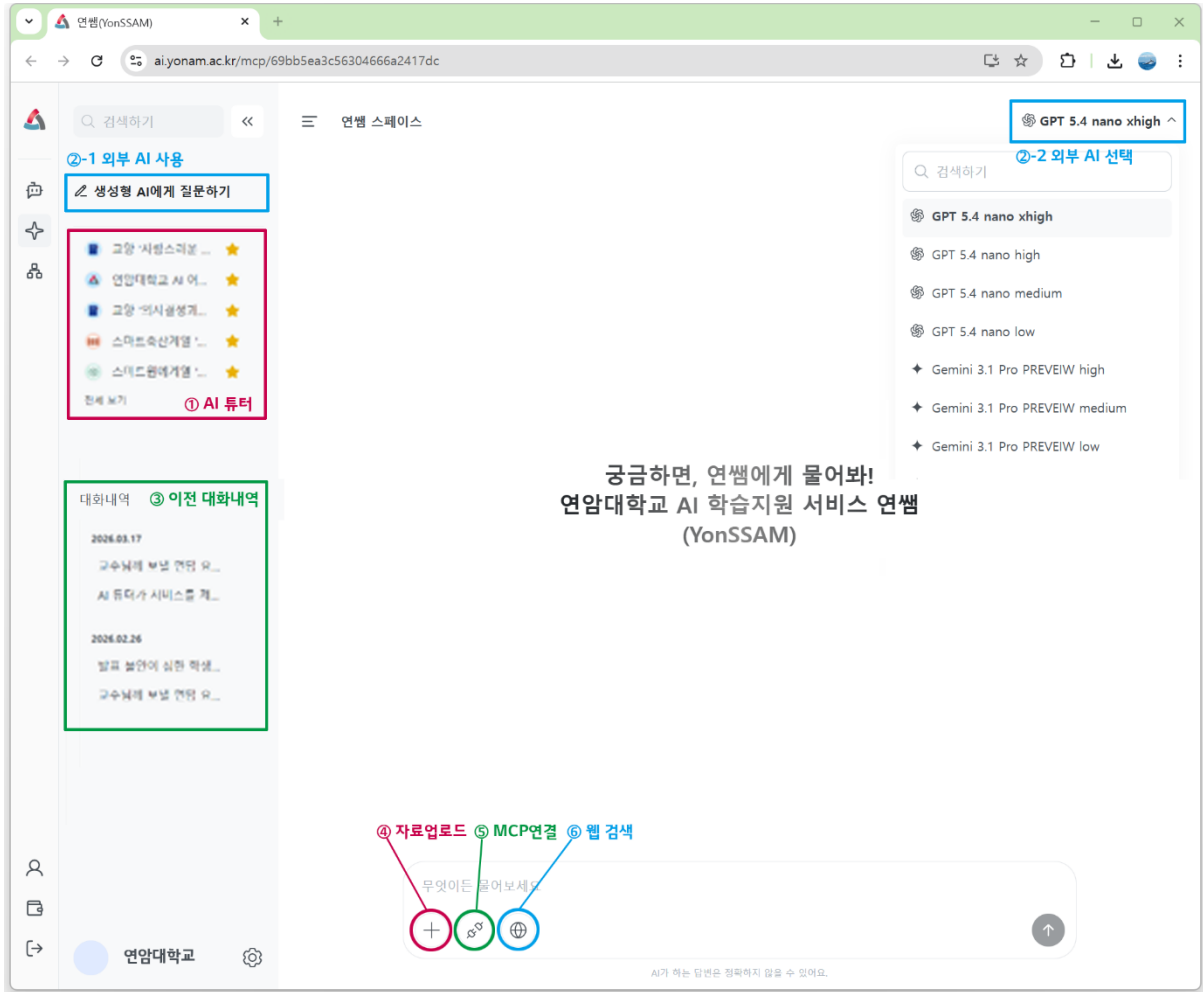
연쌤(YonSSAM)

ai.yonam.ac.kr/mcp/69bb5ea3c56304666a2417dc

검색하기

②-1 외부 AI 사용

생성형 AI에게 질문하기

교양 '사랑스러운 ...
연암대학교 AI 어...
교양 '의사결정계...
스마트축산계열 '...
스마트원예계열 '...
전체 보기

① AI 튜터

대화내역 ③ 이전 대화내역

2026.03.17
교수님께 보낼 면담 요...
AI 튜터가 서비스를 제...

2026.02.26
발표 불안에 심한 학생...
교수님께 보낼 면담 요...

연암대학교

연쌤 스페이스

GPT 5.4 nano xhigh

②-2 외부 AI 선택

검색하기

GPT 5.4 nano xhigh
GPT 5.4 nano high
GPT 5.4 nano medium
GPT 5.4 nano low
Gemini 3.1 Pro PREVEIW high
Gemini 3.1 Pro PREVEIW medium
Gemini 3.1 Pro PREVEIW low

궁금하면, 연쌤에게 물어봐!
연암대학교 AI 학습지원 서비스 연쌤
(YonSSAM)

④ 자료업로드 ⑤ MCP연결 ⑥ 웹 검색

무엇이든 물어보세요

AI가 하는 답변은 정확하지 않을 수 있어요.